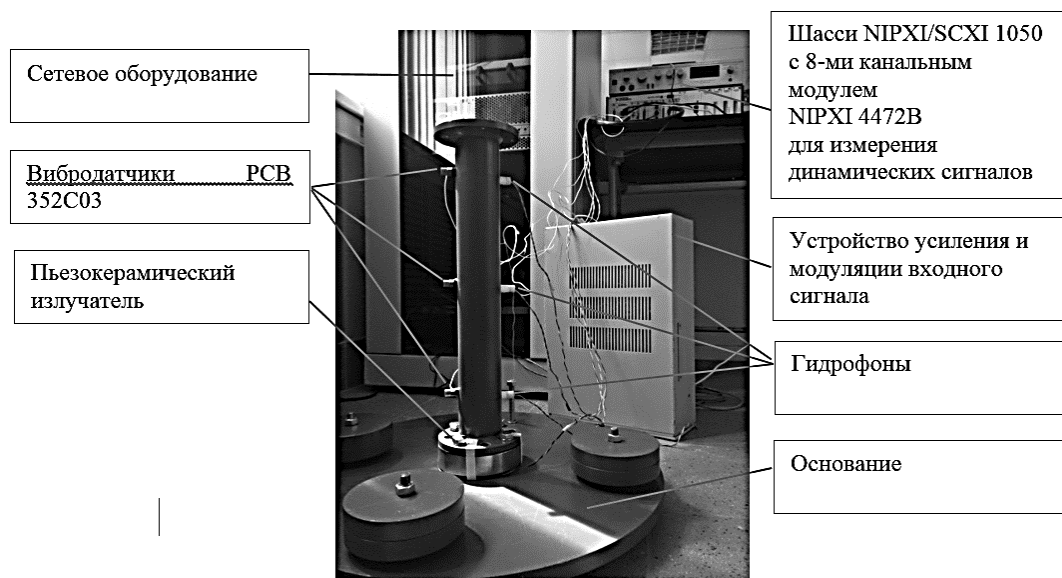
Сетевое оборудование

Шасси NIPXI/SCXI 1050 с 8-ми канальным модулем NIPXI 4472B для измерения динамических сигналов

Вибродатчики PCB 352C03

Устройство усиления и модуляции входного сигнала

Пьезокерамический излучатель

Гидрофоны

Основание